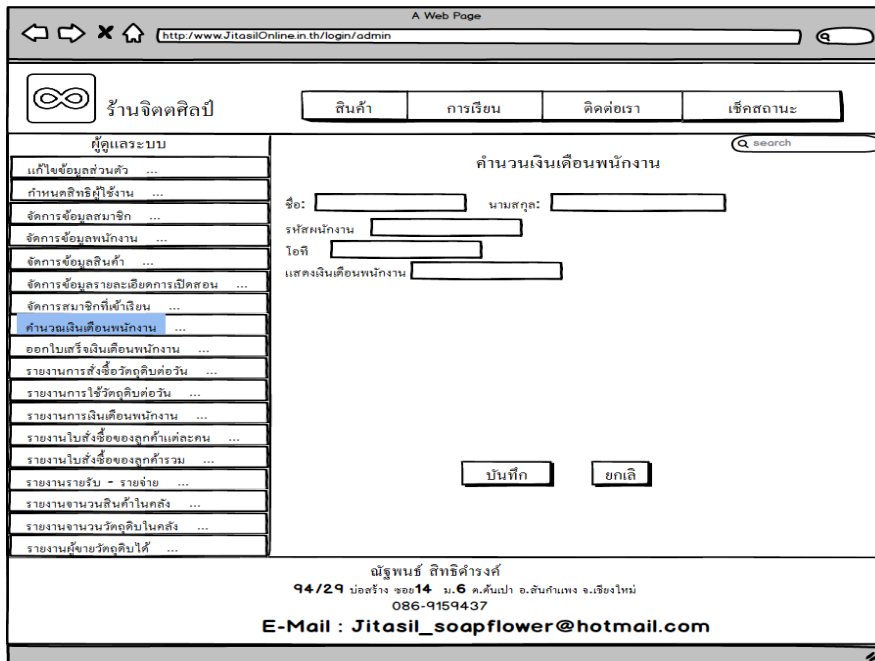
A Web Page

http://www.JitasilOnline.in.th/login/admin

ร้านจิตตศิลป์

สินค้า | การเรียน | ติดต่อเรา | เช็คสถานะ

ผู้ดูแลระบบ

แก้ไขข้อมูลส่วนตัว ...
กำหนดสิทธิผู้ใช้งาน ...
จัดการข้อมูลสมาชิก ...
จัดการข้อมูลพนักงาน ...
จัดการข้อมูลสินค้า ...
จัดการข้อมูลรายละเอียดการเปิดสอน ...
จัดการสมาชิกที่เข้าเรียน ...
คำนวณเงินเดือนพนักงาน ...
ออกใบเสร็จเงินเดือนพนักงาน ...
รายงานการสั่งซื้อวัตถุดิบต่อวัน ...
รายงานการใช้วัตถุดิบต่อวัน ...
รายงานการเงินเดือนพนักงาน ...
รายงานใบสั่งซื้อของลูกค้าแต่ละคน ...
รายงานใบสั่งซื้อของลูกค้ารวม ...
รายงานรายรับ - รายจ่าย ...
รายงานจานวนสินค้าในคลัง ...
รายงานจานวนวัตถุดิบในคลัง ...
รายงานผู้ขายวัตถุดิบได้ ...

search

คำนวนเงินเดือนพนักงาน

ชื่อ:
นามสกุล:
รหัสพนักงาน
ไอดี
แสดงเงินเดือนพนักงาน

บันทึก
ยกเลิ

ณัฐพนธ์ สิทธิคำรงค์
94/29 บ่อสร้าง ซอย14 ม.6 ต.ต้นเปา อ.สันกำแพง จ.เชียงใหม่
086-9159437
E-Mail : Jitasil_soapflower@hotmail.com